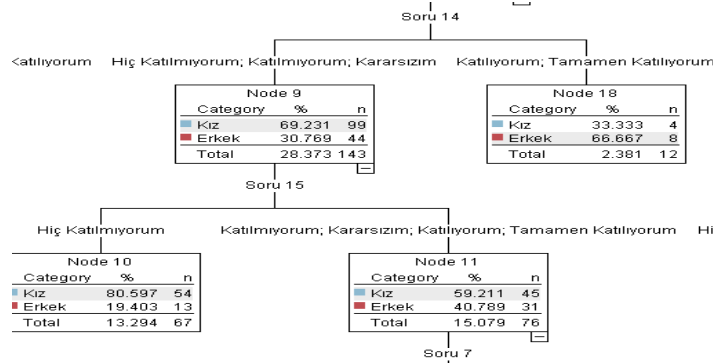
Soru 14

Katılıyorum

Hiç Katılmıyorum; Katılmıyorum; Kararsızım

Katılıyorum; Tamamen Katılıyorum

Node 9

| Category | % | n |
|---|---|---|
| Kız | 69.231 | 99 |
| Erkek | 30.769 | 44 |
| Total | 28.373 | 143 |

Node 18

| Category | % | n |
|---|---|---|
| Kız | 33.333 | 4 |
| Erkek | 66.667 | 8 |
| Total | 2.381 | 12 |

Soru 15

Hiç Katılmıyorum

Katılmıyorum; Kararsızım; Katılıyorum; Tamamen Katılıyorum

Hi

Node 10

| Category | % | n |
|---|---|---|
| Kız | 80.597 | 54 |
| Erkek | 19.403 | 13 |
| Total | 13.294 | 67 |

Node 11

| Category | % | n |
|---|---|---|
| Kız | 59.211 | 45 |
| Erkek | 40.789 | 31 |
| Total | 15.079 | 76 |

Soru 7